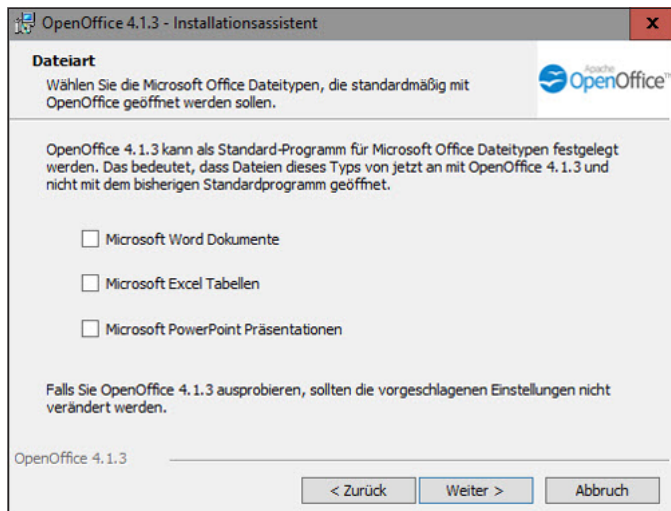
OpenOffice 4.1.3 - Installationsassistent

X

Dateiart

Wählen Sie die Microsoft Office Dateitypen, die standardmäßig mit OpenOffice geöffnet werden sollen.

Apache OpenOffice™

OpenOffice 4.1.3 kann als Standard-Programm für Microsoft Office Dateitypen festgelegt werden. Das bedeutet, dass Dateien dieses Typs von jetzt an mit OpenOffice 4.1.3 und nicht mit dem bisherigen Standardprogramm geöffnet.

Microsoft Word Dokumente

Microsoft Excel Tabellen

Microsoft PowerPoint Präsentationen

Falls Sie OpenOffice 4.1.3 ausprobieren, sollten die vorgeschlagenen Einstellungen nicht verändert werden.

OpenOffice 4.1.3

< Zurück

Weiter >

Abbruch